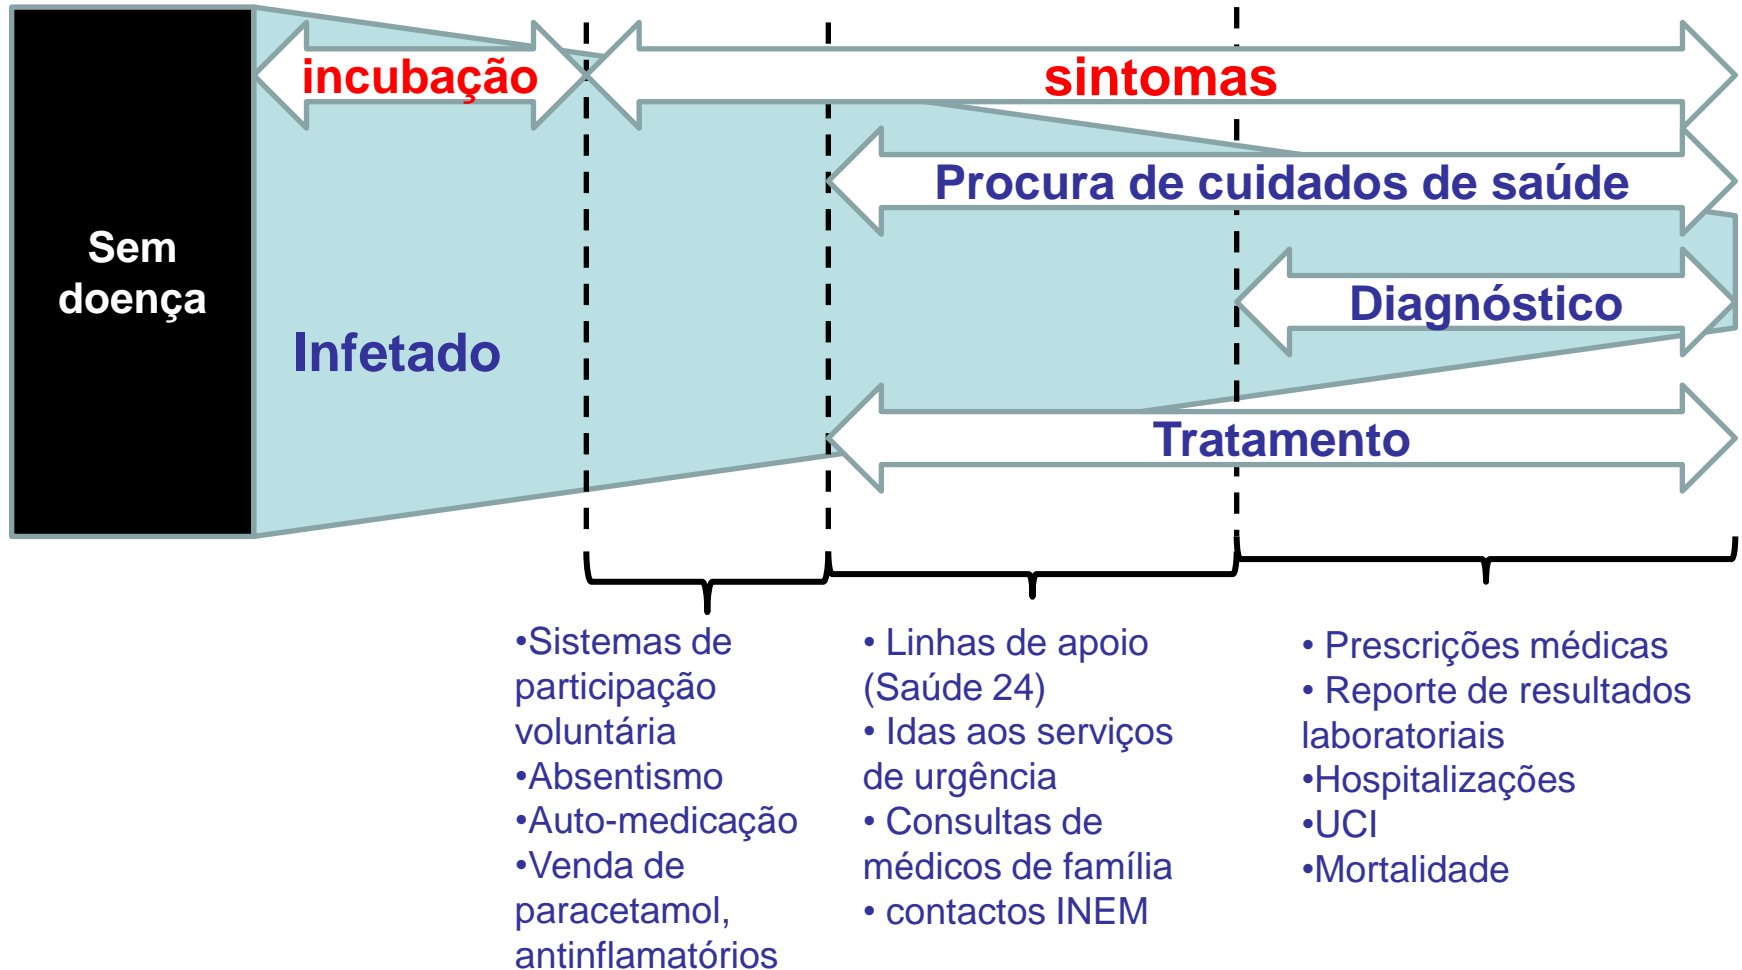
Sem doença

incubação

sintomas

Infetado

Procura de cuidados de saúde

Diagnóstico

Tratamento

•Sistemas de participação voluntária
•Absentismo
•Auto-medicação
•Venda de paracetamol, antinflamatórios

• Linhas de apoio (Saúde 24)
• Idas aos serviços de urgência
• Consultas de médicos de família
• contactos INEM

• Prescrições médicas
• Reporte de resultados laboratoriais
•Hospitalizações
•UCI
•Mortalidade